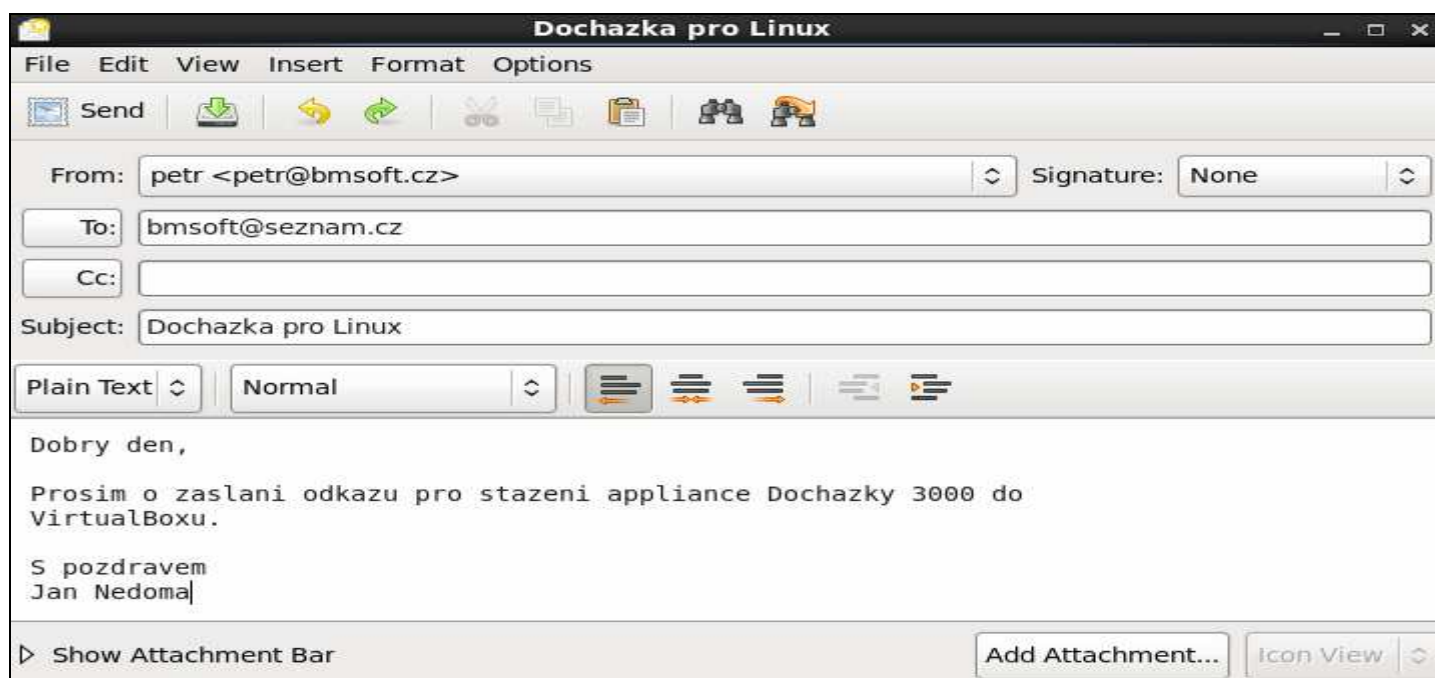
Dochazka pro Linux

File Edit View Insert Format Options

Send

From: petr <petr@bmsoft.cz> Signature: None

To: bmsoft@seznam.cz

Cc:

Subject: Dochazka pro Linux

Plain Text Normal

Dobry den,

Prosim o zaslani odkazu pro stazeni appliance Dochazky 3000 do VirtualBoxu.

S pozdravem
Jan Nedoma

Show Attachment Bar

Add Attachment... Icon View